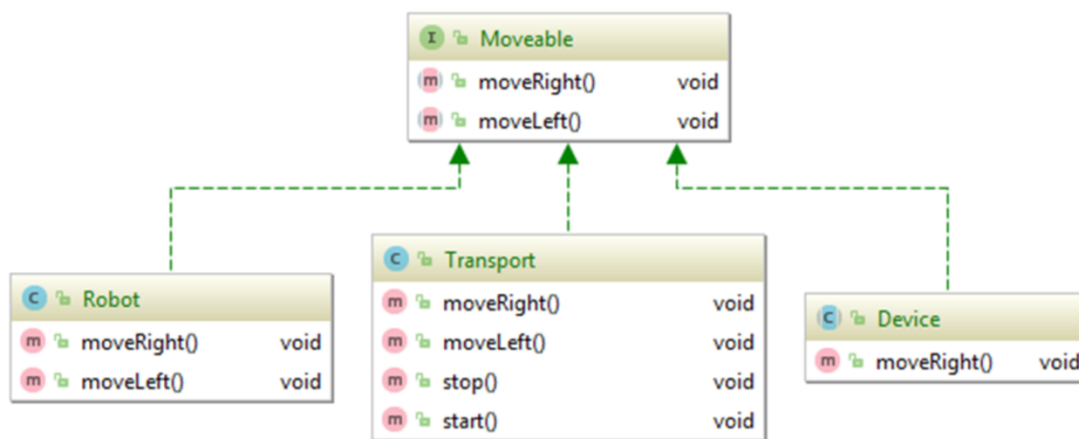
I Moveable
m moveRight() void
m moveLeft() void

C Robot
m moveRight() void
m moveLeft() void

C Transport
m moveRight() void
m moveLeft() void
m stop() void
m start() void

C Device
m moveRight() void